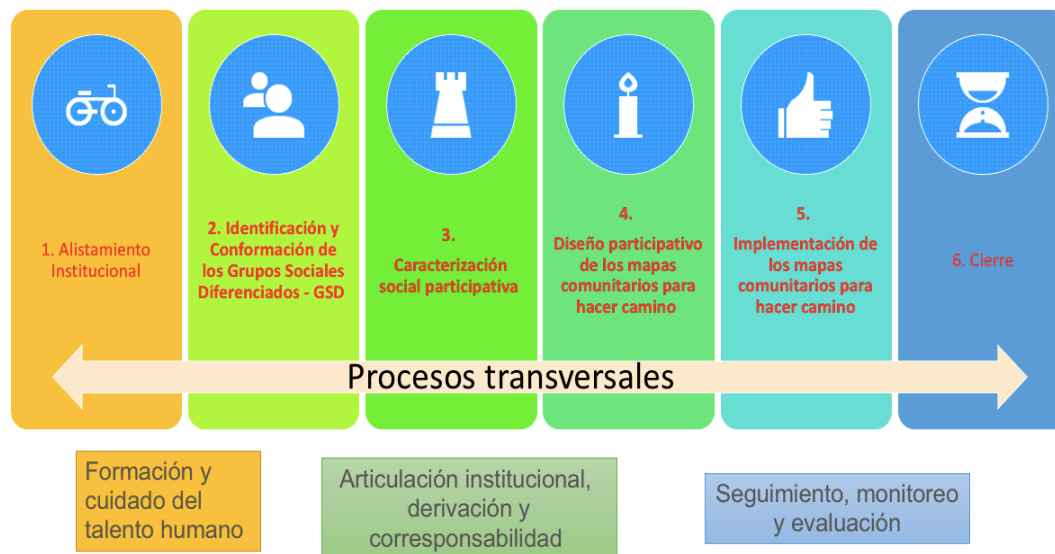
1. Alistamiento Institucional

2. Identificación y Conformación de los Grupos Sociales Diferenciados - GSD

3.
Caracterización social participativa

4.
Diseño participativo de los mapas comunitarios para hacer camino

5.
Implementación de los mapas comunitarios para hacer camino

6. Cierre

Procesos transversales

Formación y cuidado del talento humano

Articulación institucional, derivación y corresponsabilidad

Seguimiento, monitoreo y evaluación